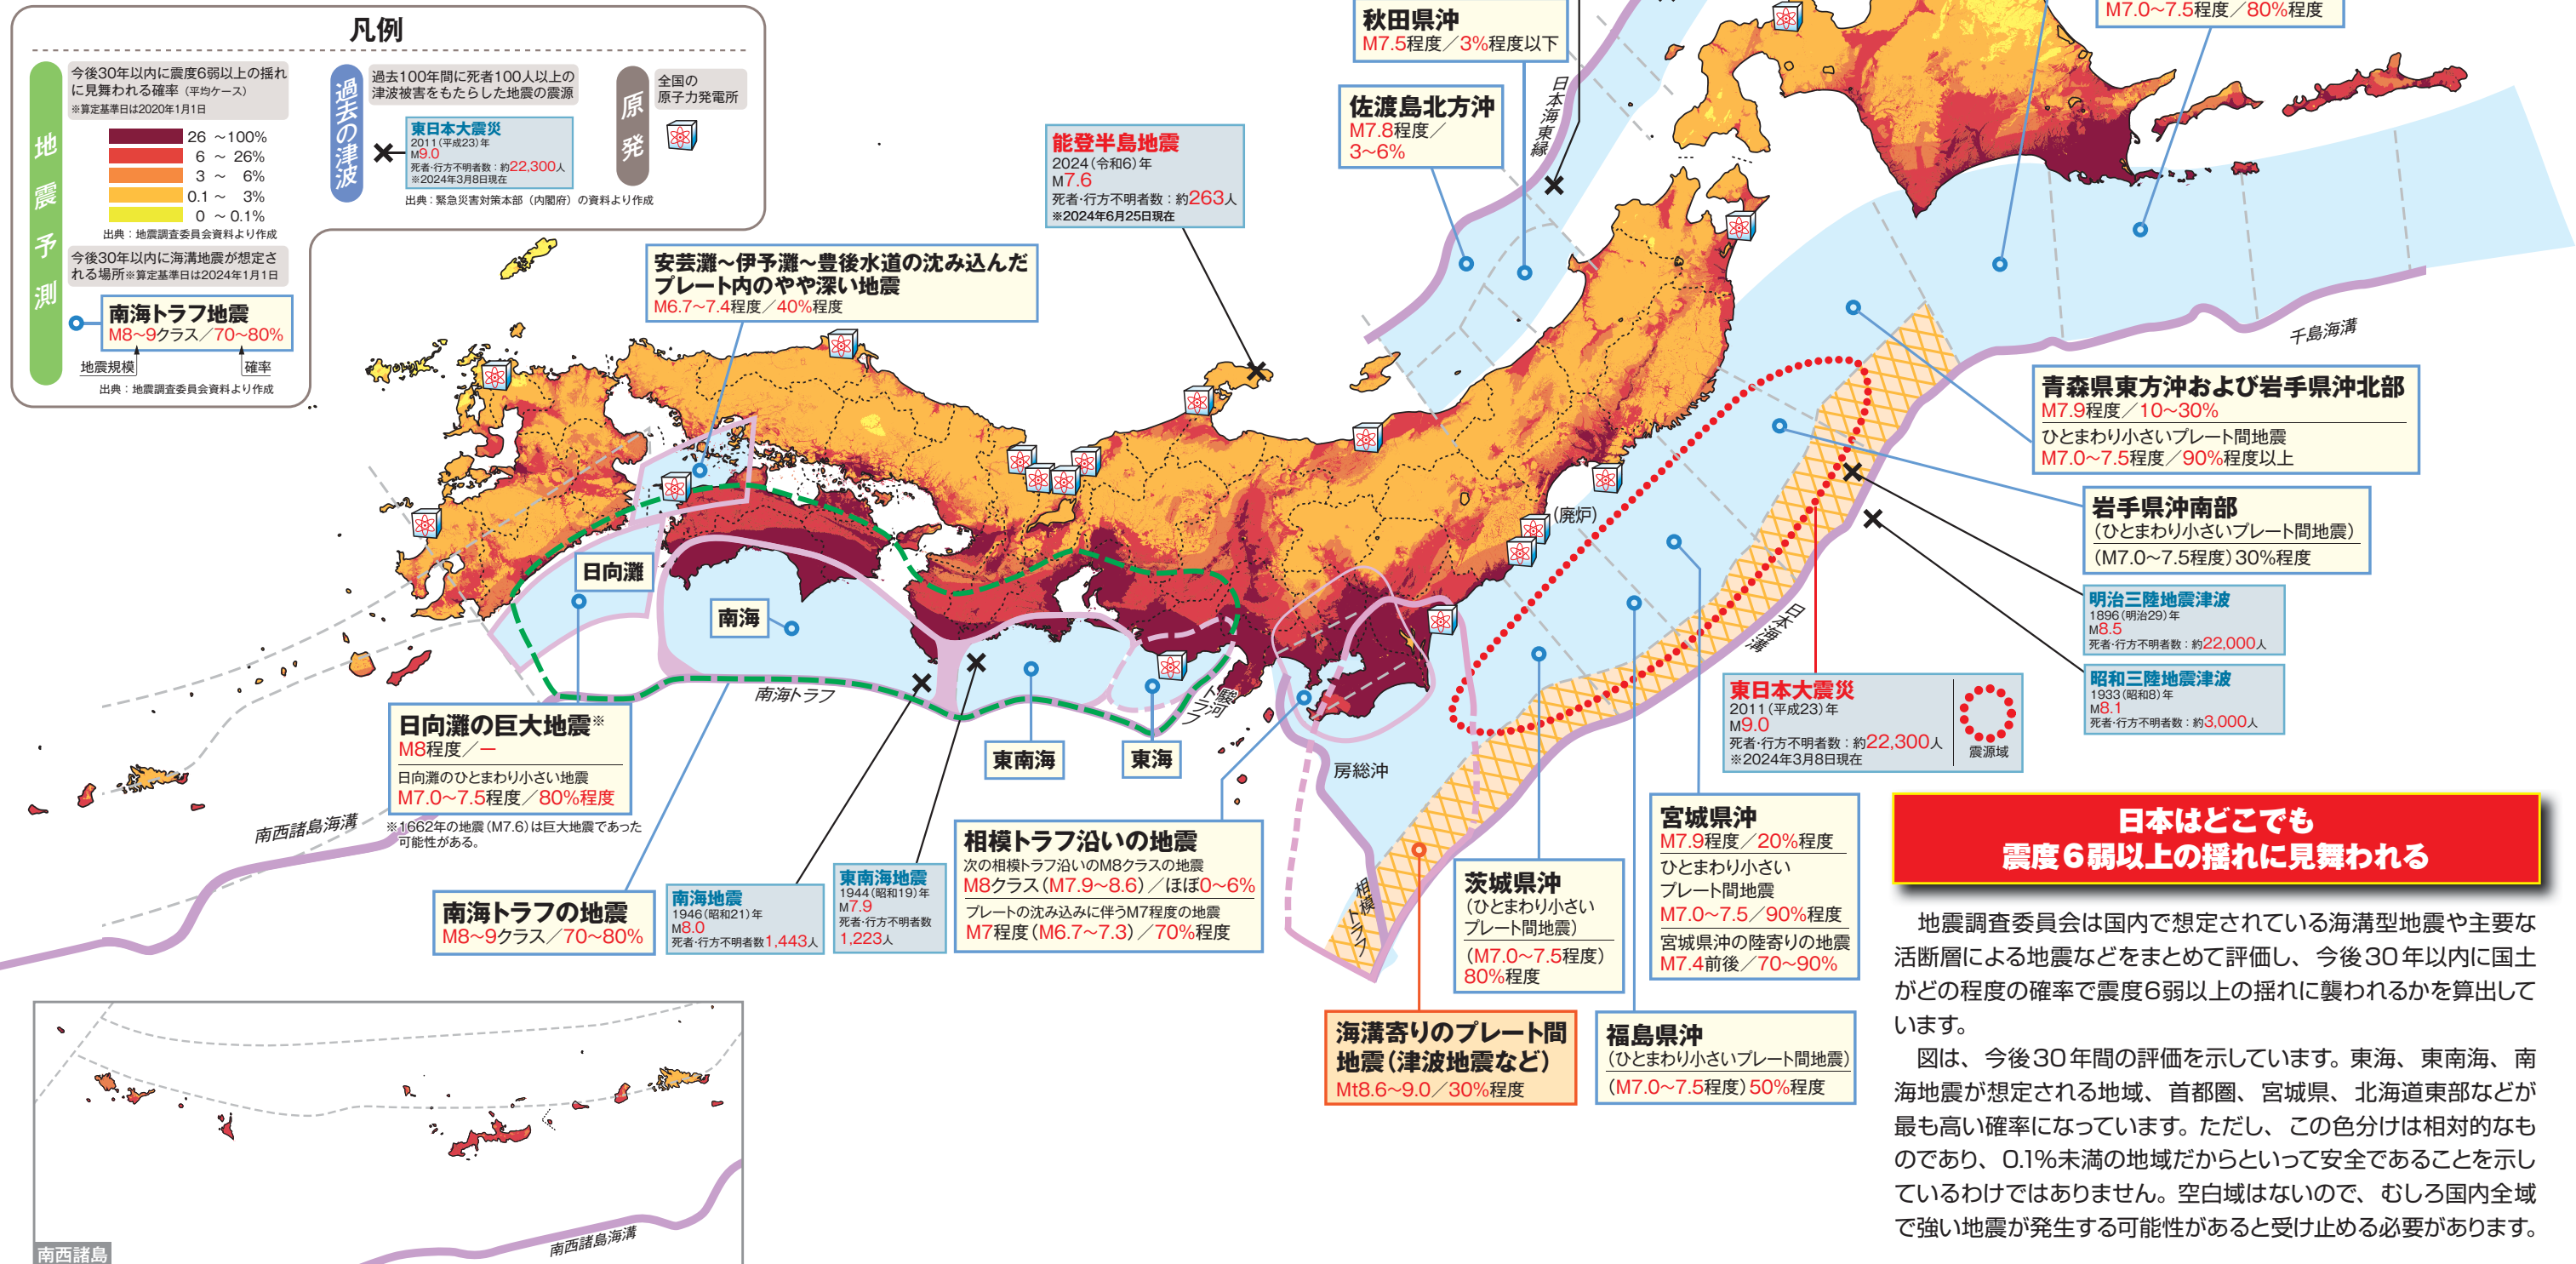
凡例

地震予測

今後30年以内に震度6弱以上の揺れに見舞われる確率（平均ケース）
※算定基準日は2020年1月1日

26 ～100%
6 ～ 26%
3 ～ 6%
0.1 ～ 3%
0 ～ 0.1%

出典：地震調査委員会資料より作成

今後30年以内に海溝地震が想定される場所※算定基準日は2024年1月1日

南海トラフ地震
M8~9クラス／70~80%

地震規模　確率

出典：地震調査委員会資料より作成

過去の津波

過去100年間に死者100人以上の津波被害をもたらした地震の震源

東日本大震災
2011（平成23）年
M9.0
死者・行方不明者数：約22,300人
※2024年3月8日現在

出典：緊急災害対策本部（内閣府）の資料より作成

原発

全国の原子力発電所

秋田県沖
M7.5程度／3%程度以下

佐渡島北方沖
M7.8程度／3~6%

日本海東縁

能登半島地震
2024（令和6）年
M7.6
死者・行方不明者数：約263人
※2024年6月25日現在

M7.0~7.5程度／80%程度

安芸灘～伊予灘～豊後水道の沈み込んだプレート内のやや深い地震
M6.7~7.4程度／40%程度

千島海溝

青森県東方沖および岩手県沖北部
M7.9程度／10~30%
ひとまわり小さいプレート間地震
M7.0~7.5程度／90%程度以上

岩手県沖南部
（ひとまわり小さいプレート間地震）
（M7.0~7.5程度）30%程度

明治三陸地震津波
1896（明治29）年
M8.5
死者・行方不明者数：約22,000人

昭和三陸地震津波
1933（昭和8）年
M8.1
死者・行方不明者数：約3,000人

（廃炉）

日本海溝

日向灘

南海

南海トラフ

駿河トラフ

東南海

東海

房総沖

東日本大震災
2011（平成23）年
M9.0
死者・行方不明者数：約22,300人
※2024年3月8日現在

震源域

日向灘の巨大地震※
M8程度／－
日向灘のひとまわり小さい地震
M7.0~7.5程度／80%程度

※1662年の地震（M7.6）は巨大地震であった可能性がある。

南西諸島海溝

南海トラフの地震
M8~9クラス／70~80%

南海地震
1946（昭和21）年
M8.0
死者・行方不明者数1,443人

東南海地震
1944（昭和19）年
M7.9
死者・行方不明者数
1,223人

相模トラフ沿いの地震
次の相模トラフ沿いのM8クラスの地震
M8クラス（M7.9~8.6）／ほぼ0~6%
プレートの沈み込みに伴うM7程度の地震
M7程度（M6.7~7.3）／70%程度

相模トラフ

茨城県沖
（ひとまわり小さいプレート間地震）
（M7.0~7.5程度）
80%程度

宮城県沖
M7.9程度／20%程度
ひとまわり小さいプレート間地震
M7.0~7.5／90%程度
宮城県沖の陸寄りの地震
M7.4前後／70~90%

海溝寄りのプレート間地震（津波地震など）
Mt8.6~9.0／30%程度

福島県沖
（ひとまわり小さいプレート間地震）
（M7.0~7.5程度）50%程度

日本はどこでも
震度6弱以上の揺れに見舞われる

地震調査委員会は国内で想定されている海溝型地震や主要な活断層による地震などをまとめて評価し、今後30年以内に国土がどの程度の確率で震度6弱以上の揺れに襲われるかを算出しています。

図は、今後30年間の評価を示しています。東海、東南海、南海地震が想定される地域、首都圏、宮城県、北海道東部などが最も高い確率になっています。ただし、この色分けは相対的なものであり、0.1%未満の地域だからといって安全であることを示しているわけではありません。空白域はないので、むしろ国内全域で強い地震が発生する可能性があると受け止める必要があります。

南西諸島

南西諸島海溝